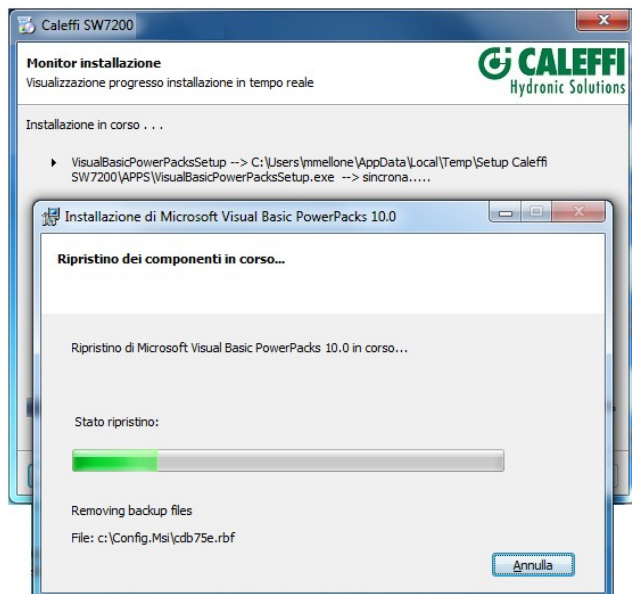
Caleffi SW7200

Monitor installazione

Visualizzazione progresso installazione in tempo reale

CALEFFI
Hydronic Solutions

Installazione in corso . . .

VisualBasicPowerPacksSetup --> C:\Users\mmellone\AppData\Local\Temp\Setup Caleffi SW7200\APPS\VisualBasicPowerPacksSetup.exe --> sincrona.....

Installazione di Microsoft Visual Basic PowerPacks 10.0

Ripristino dei componenti in corso...

Ripristino di Microsoft Visual Basic PowerPacks 10.0 in corso...

Stato ripristino:

Removing backup files

File: c:\Config.Msi\cdb75e.rbf

Annulla